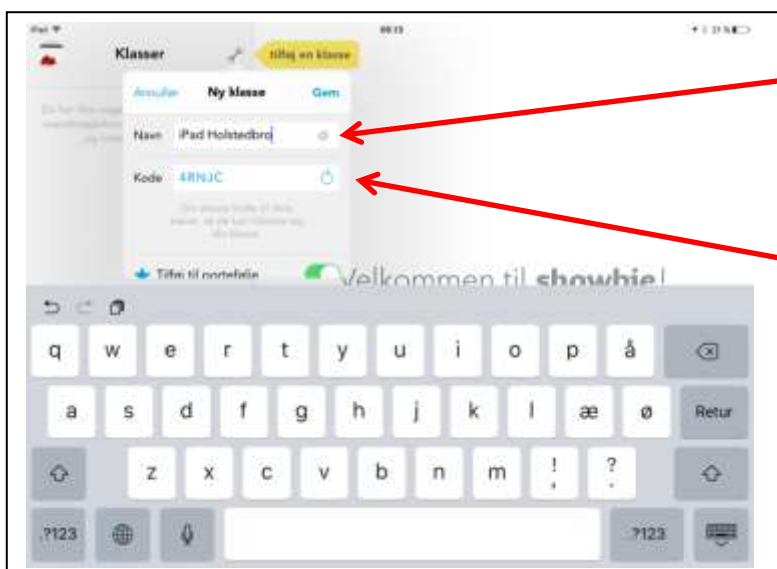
iPad
08:13

Klasser

tilføj en klasse

Annuller Ny klasse Gem

Navn iPad Holstedbro

Kode 4RNJC

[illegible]

Tilføj til portefølje

Velkommen til showbie!

q w e r t y u i o p å
a s d f g h j k l æ ø Retur
z x c v b n m ! ?
.?123 .?123